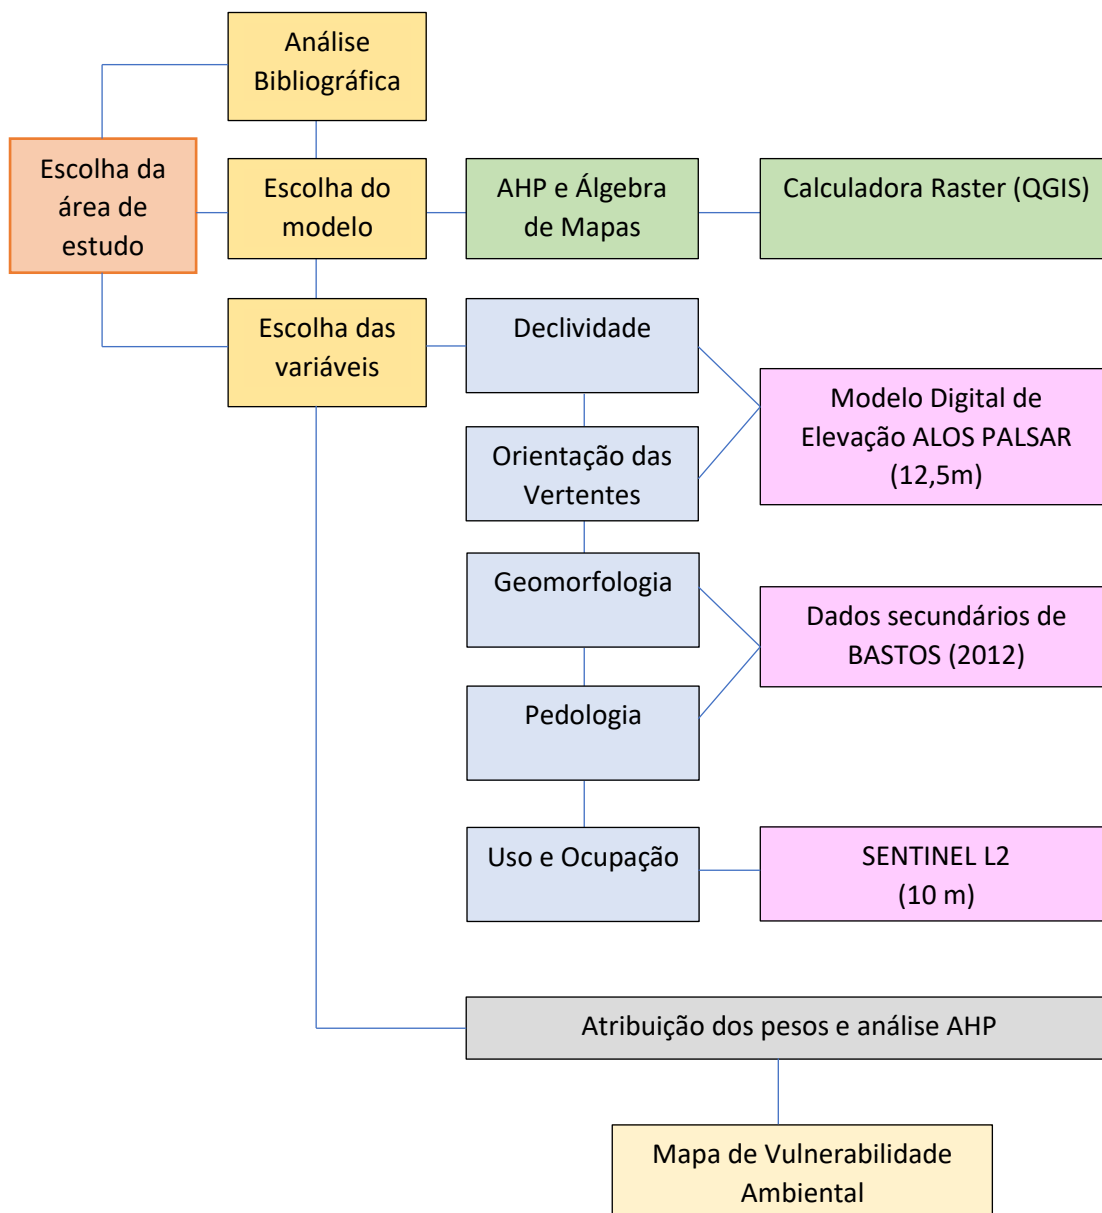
Análise Bibliográfica

Escolha da área de estudo

Escolha do modelo

AHP e Álgebra de Mapas

Calculadora Raster (QGIS)

Escolha das variáveis

Declividade

Orientação das Vertentes

Modelo Digital de Elevação ALOS PALSAR (12,5m)

Geomorfologia

Pedologia

Dados secundários de BASTOS (2012)

Uso e Ocupação

SENTINEL L2 (10 m)

Atribuição dos pesos e análise AHP

Mapa de Vulnerabilidade Ambiental